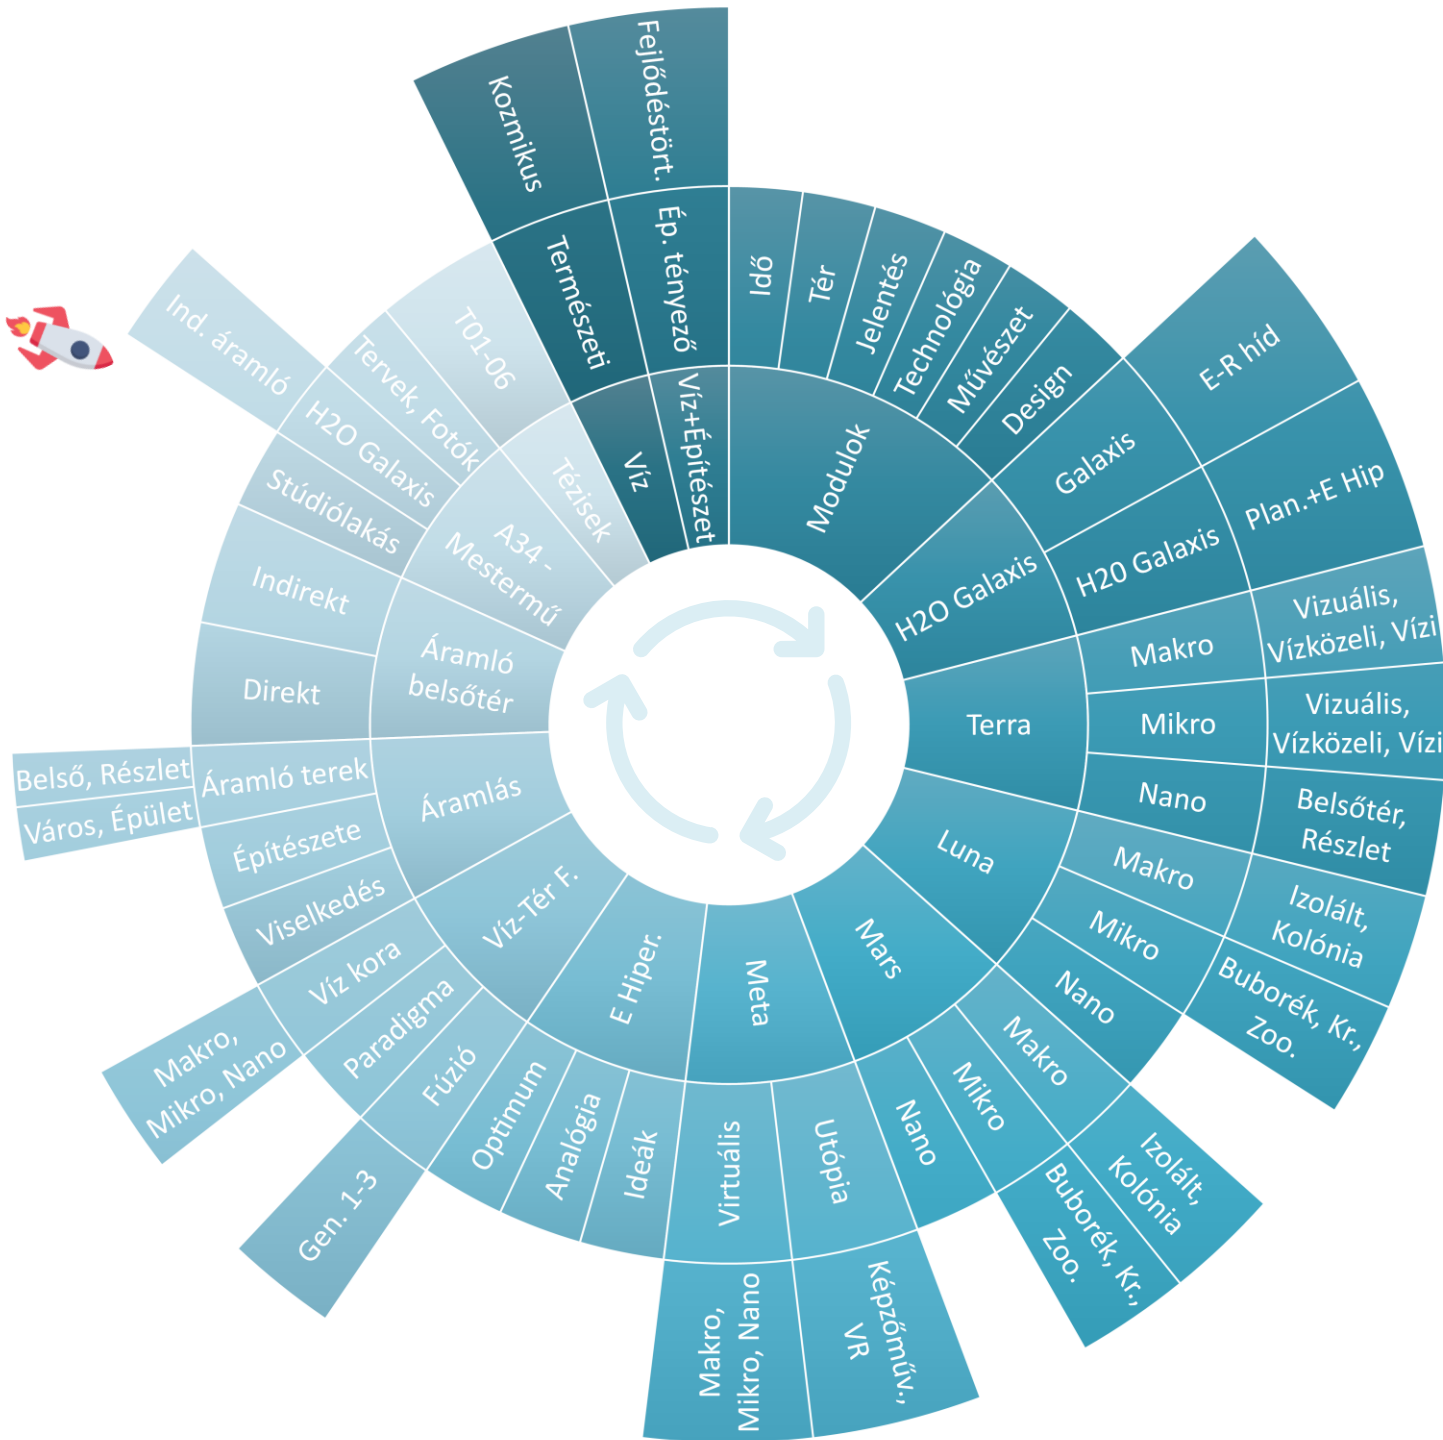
Kozmikus
Fejlődéstört.
Természeti
Ép. tényező
Víz
Víz+Építészet
Idő
Tér
Jelentés
Technológia
Művészet
Design
Modulok
E-R híd
Galaxis
Plan.+E Hip
H2O Galaxis
H20 Galaxis
Vizuális, Vízközeli, Vízi
Makro
Terra
Mikro
Vizuális, Vízközeli, Vízi
Nano
Belsőtér, Részlet
Luna
Makro
Izolált, Kolónia
Mikro
Buborék, Kr., Zoo.
Nano
Mars
Makro
Izolált, Kolónia
Mikro
Buborék, Kr., Zoo.
Nano
Meta
Utópia
Képzőműv., VR
Virtuális
Makro, Mikro, Nano
E Hiper.
Ideák
Analógia
Optimum
Víz-Tér F.
Fúzió
Gen. 1-3
Paradigma
Víz kora
Makro, Mikro, Nano
Viselkedés
Építészete
Áramlás
Áramló terek
Belső, Részlet
Város, Épület
Áramló belsőtér
Direkt
Indirekt
A34 - Mestermű
Tézisek
Stúdiólakás
H2O Galaxis
Ind. áramló
Tervek, Fotók
T01-06